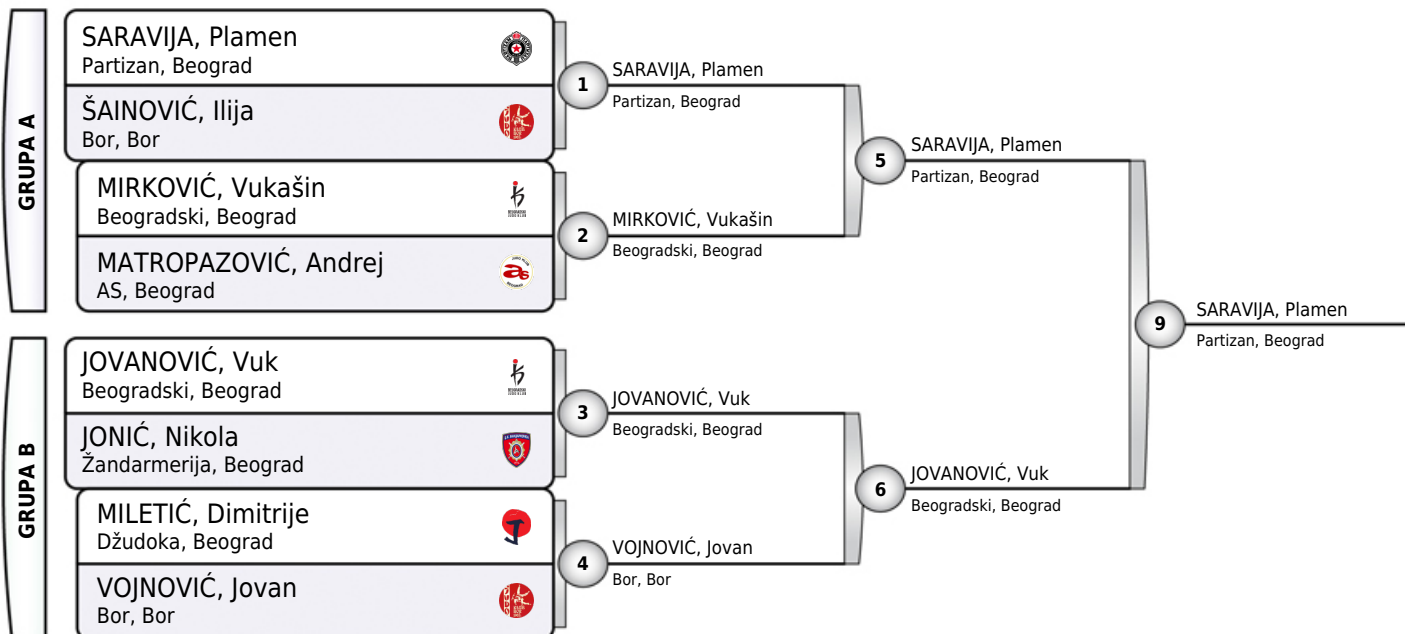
GRUPA A

SARAVIJA, Plamen
Partizan, Beograd

ŠAINOVIĆ, Ilija
Bor, Bor

MIRKOVIĆ, Vukašin
Beogradski, Beograd

MATROPAZOVIĆ, Andrej
AS, Beograd

GRUPA B

JOVANOVIĆ, Vuk
Beogradski, Beograd

JONIĆ, Nikola
Žandarmerija, Beograd

MILETIĆ, Dimitrije
Džudoka, Beograd

VOJNOVIĆ, Jovan
Bor, Bor

1
SARAVIJA, Plamen
Partizan, Beograd

2
MIRKOVIĆ, Vukašin
Beogradski, Beograd

3
JOVANOVIĆ, Vuk
Beogradski, Beograd

4
VOJNOVIĆ, Jovan
Bor, Bor

5
SARAVIJA, Plamen
Partizan, Beograd

6
JOVANOVIĆ, Vuk
Beogradski, Beograd

9
SARAVIJA, Plamen
Partizan, Beograd